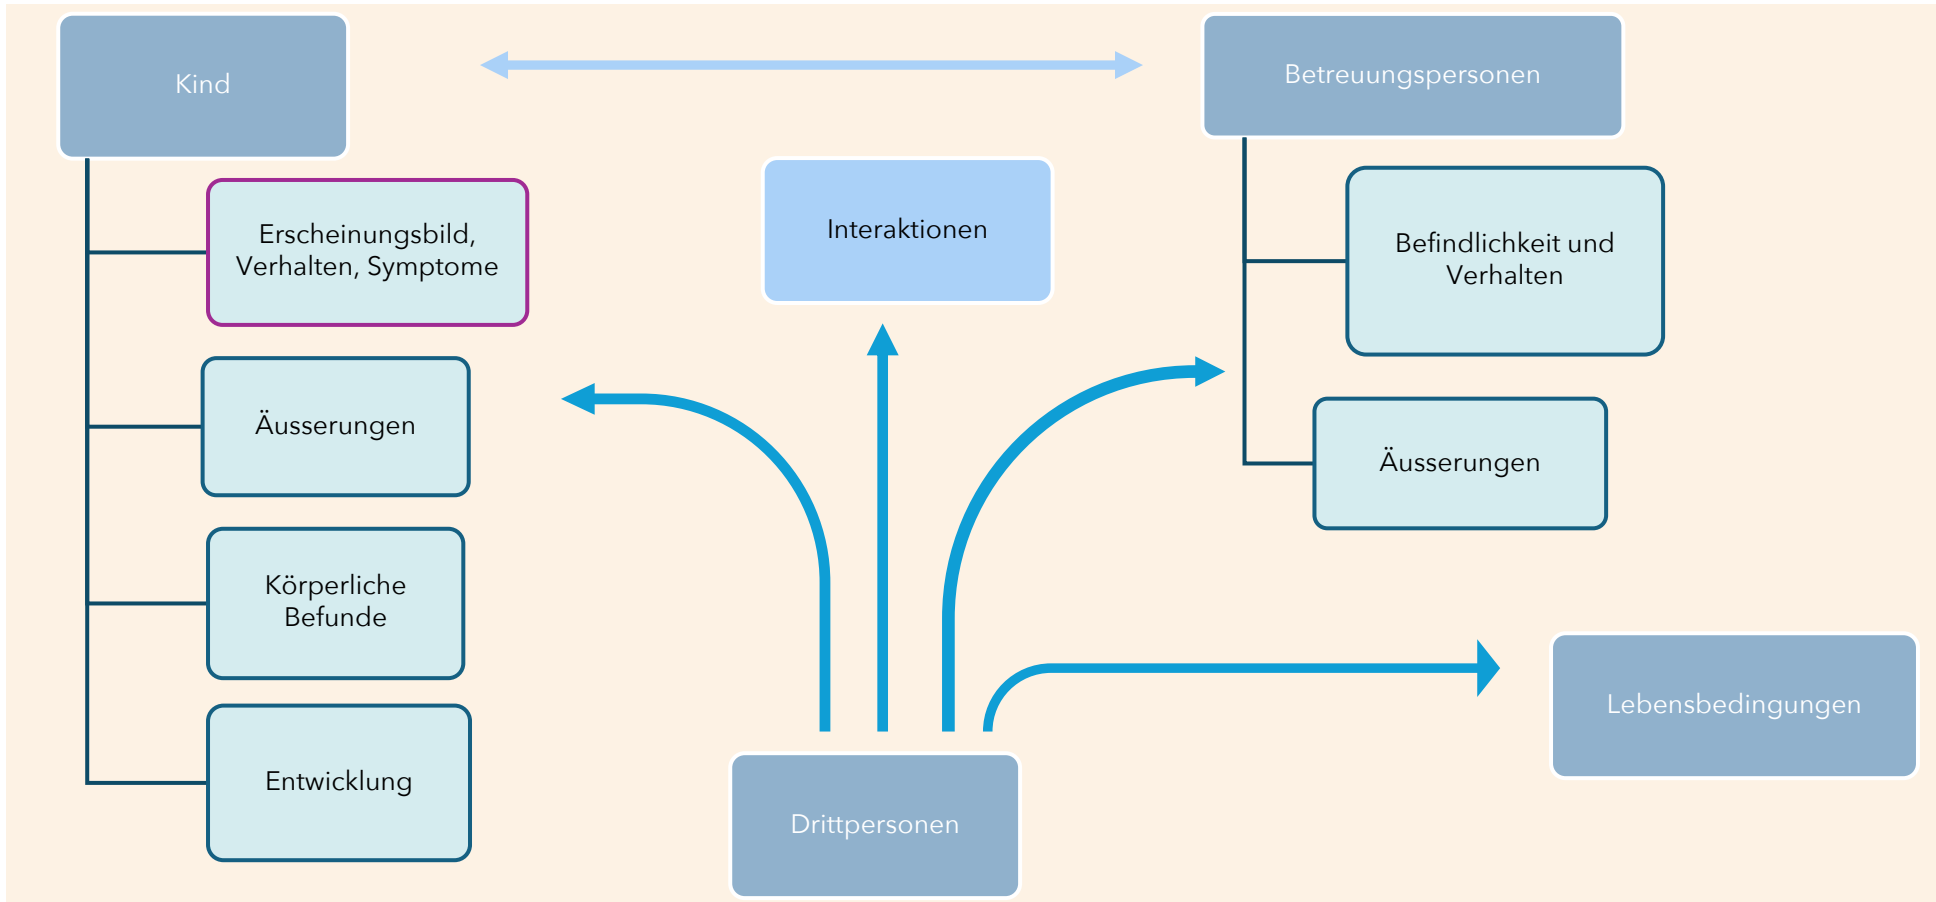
Kind

Betreuungspersonen

Erscheinungsbild, Verhalten, Symptome

Interaktionen

Befindlichkeit und Verhalten

Äusserungen

Äusserungen

Körperliche Befunde

Lebensbedingungen

Entwicklung

Drittpersonen